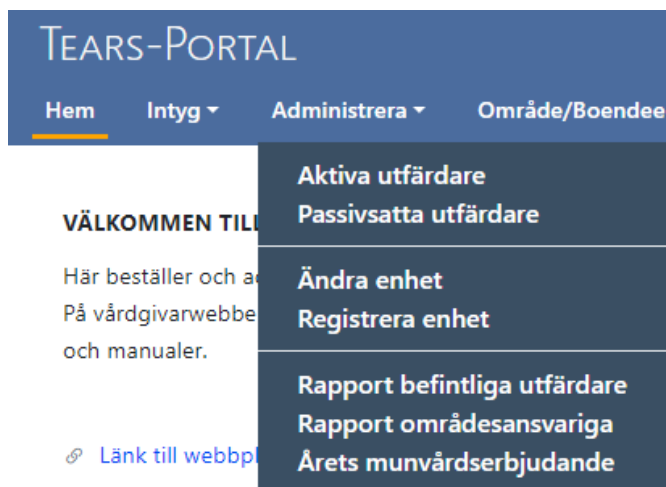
TEARS-PORTAL

Hem Intyg ▾ Administrera ▾ Område/Boendee

VÄLKOMMEN TILL

Här beställer och a

På vårdgivarwebbe

och manualer.

Länk till webbpl

Aktiva utfärdare
Passivsatta utfärdare

Ändra enhet
Registrera enhet

Rapport befintliga utfärdare
Rapport områdesansvariga
Årets munvårdserbjudande